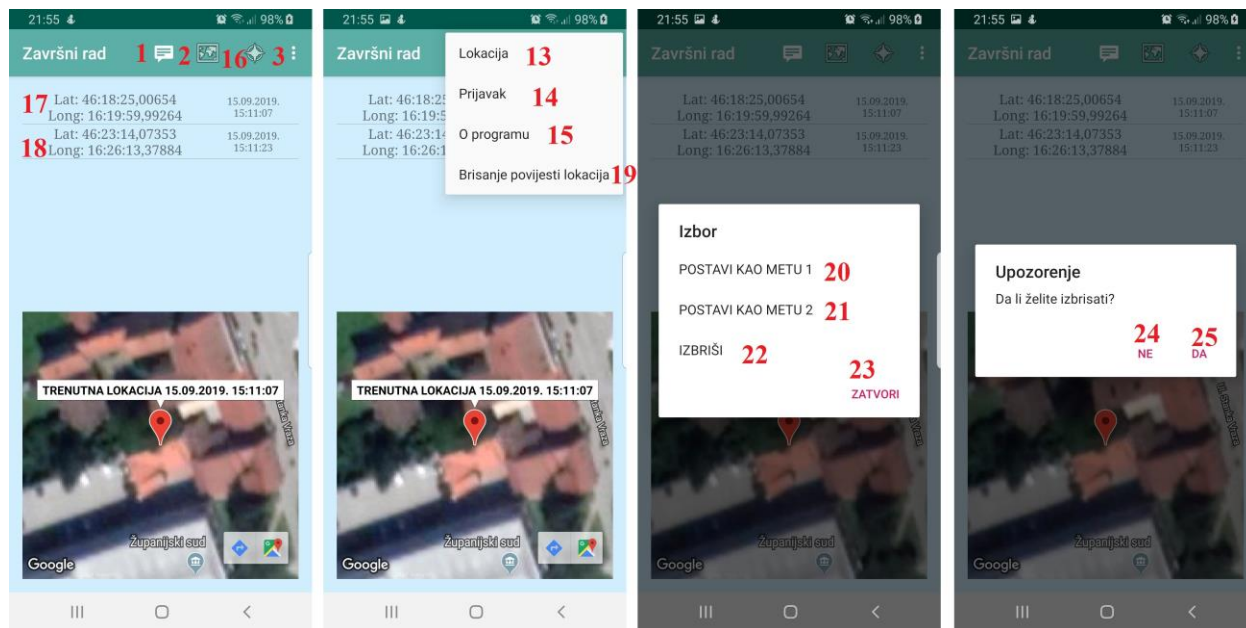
21:55 98%
Završni rad 1 2 16 3
17 Lat: 46:18:25,00654 Long: 16:19:59,99264 15.09.2019. 15:11:07
18 Lat: 46:23:14,07353 Long: 16:26:13,37884 15.09.2019. 15:11:23
TRENUTNA LOKACIJA 15.09.2019. 15:11:07
Županijski sud
Google

21:55 98%
Završni rad
Lokacija 13
Prijavak 14
O programu 15
Brisanje povijesti lokacija 19
Lat: 46:18:2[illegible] Long: 16:19:5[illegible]
Lat: 46:23:1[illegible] Long: 16:26:1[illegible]
TRENUTNA LOKACIJA 15.09.2019. 15:11:07
Županijski sud
Google

21:55 98%
Završni rad
Lat: 46:18:25,00654 Long: 16:19:59,99264 15.09.2019. 15:11:07
Lat: 46:23:14,07353 Long: 16:26:13,37884 15.09.2019. 15:11:23
Izbor
POSTAVI KAO METU 1 20
POSTAVI KAO METU 2 21
IZBRIŠI 22
23 ZATVORI
Županijski sud
Google

21:55 98%
Završni rad
Lat: 46:18:25,00654 Long: 16:19:59,99264 15.09.2019. 15:11:07
Lat: 46:23:14,07353 Long: 16:26:13,37884 15.09.2019. 15:11:23
Upozorenje
Da li želite izbrisati?
24 NE 25 DA
Županijski sud
Google